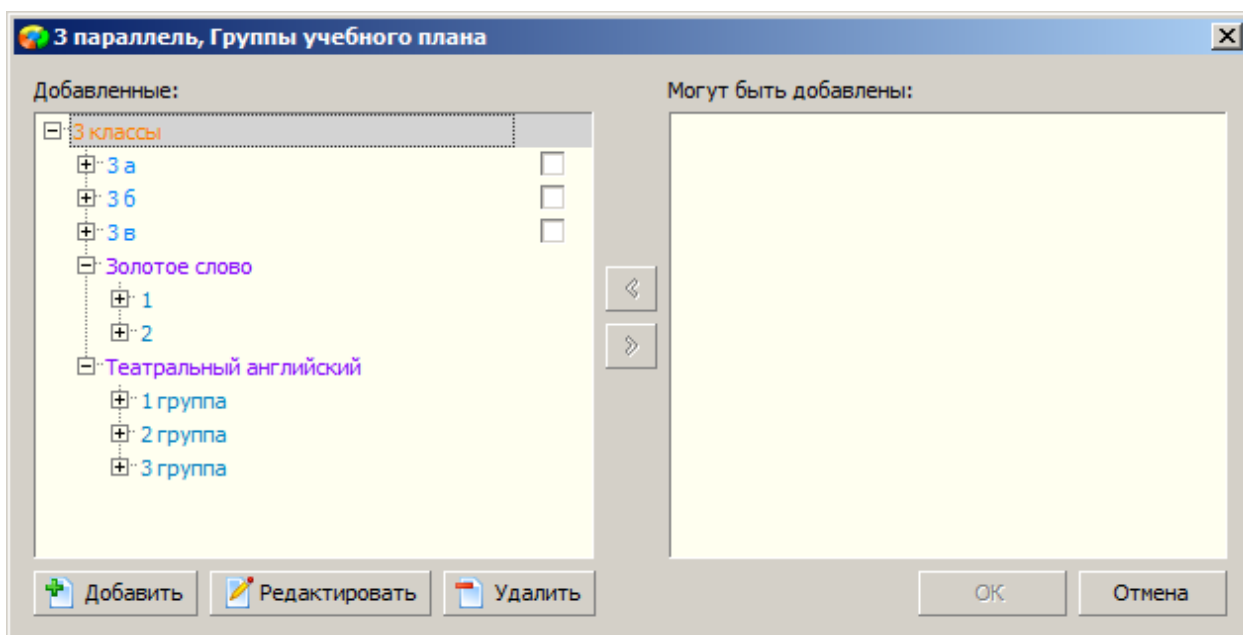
3 параллель, Группы учебного плана

Добавленные:

3 классы
3 а
3 б
3 в
Золотое слово
1
2
Театральный английский
1 группа
2 группа
3 группа

Могут быть добавлены:

<
>

Добавить
Редактировать
Удалить

OK
Отмена